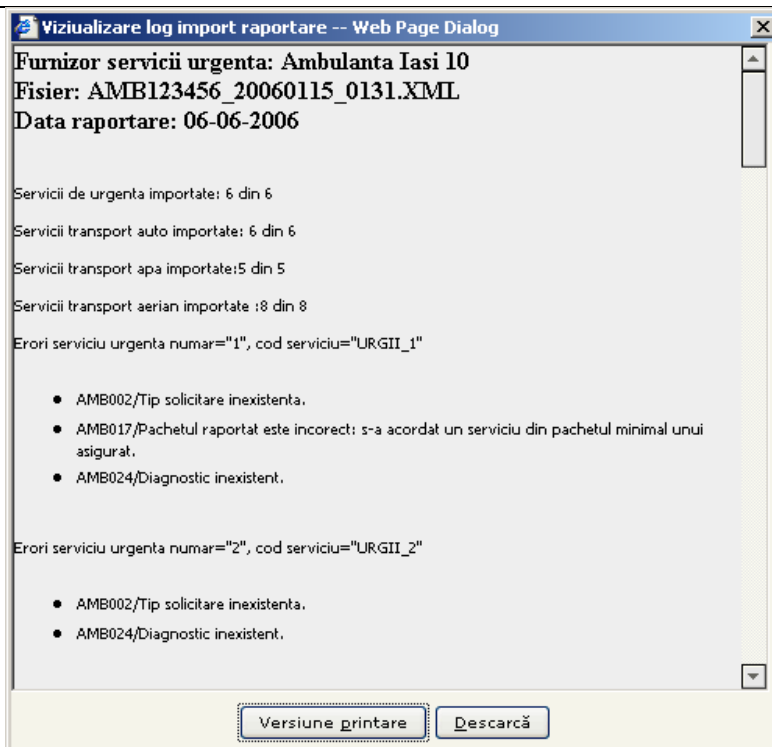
Viziualizare log import raportare -- Web Page Dialog

Furnizor servicii urgenta: Ambulanta Iasi 10
Fisier: AMB123456_20060115_0131.XML
Data raportare: 06-06-2006

Servicii de urgenta importate: 6 din 6

Servicii transport auto importate: 6 din 6

Servicii transport apa importate:5 din 5

Servicii transport aerian importate :8 din 8

Erori serviciu urgenta numar="1", cod serviciu="URGII_1"

- AMB002/Tip solicitare inexistenta.
- AMB017/Pachetul raportat este incorect: s-a acordat un serviciu din pachetul minimal unui asigurat.
- AMB024/Diagnostic inexistent.

Erori serviciu urgenta numar="2", cod serviciu="URGII_2"

- AMB002/Tip solicitare inexistenta.
- AMB024/Diagnostic inexistent.

Versiune printare
Descarcă